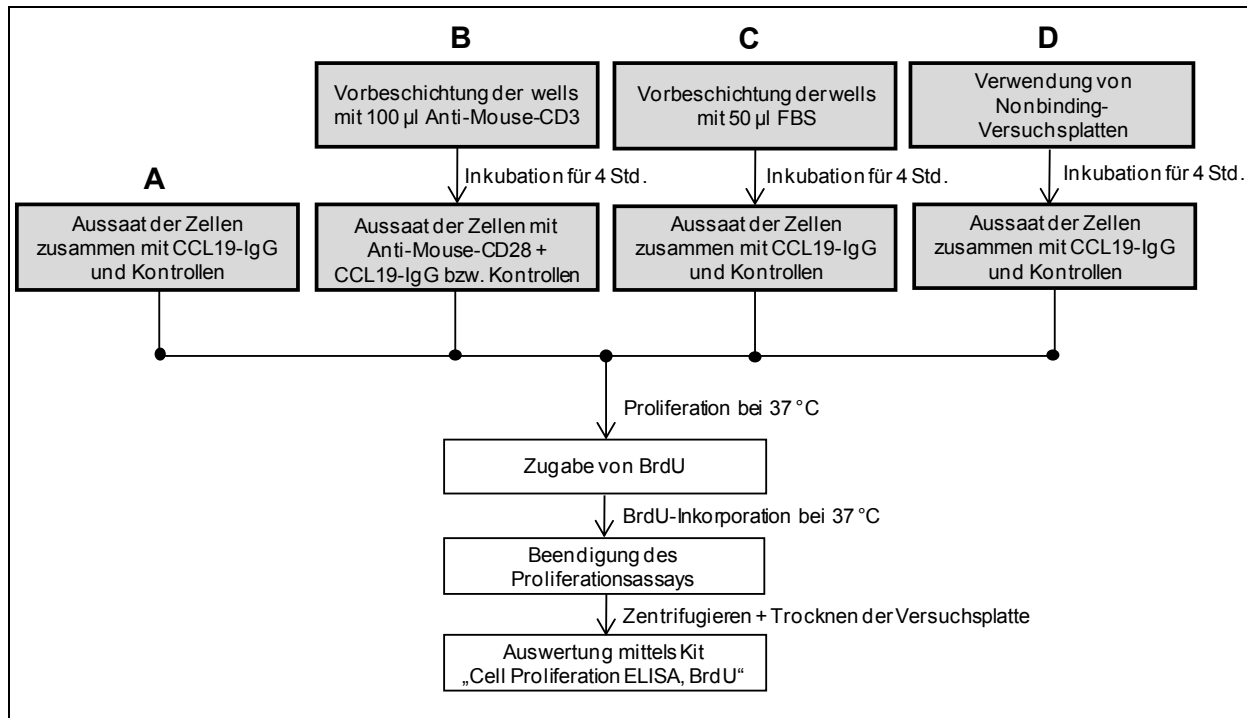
B

Vorbeschichtung der wells mit 100 µl Anti-Mouse-CD3

C

Vorbeschichtung der wells mit 50 µl FBS

D

Verwendung von Nonbinding-Versuchsplatten

Inkubation für 4 Std.

Inkubation für 4 Std.

Inkubation für 4 Std.

A

Aussaat der Zellen zusammen mit CCL19-IgG und Kontrollen

Aussaat der Zellen mit Anti-Mouse-CD28 + CCL19-IgG bzw. Kontrollen

Aussaat der Zellen zusammen mit CCL19-IgG und Kontrollen

Aussaat der Zellen zusammen mit CCL19-IgG und Kontrollen

Proliferation bei 37 °C

Zugabe von BrdU

BrdU-Inkorporation bei 37 °C

Beendigung des Proliferationsassays

Zentrifugieren + Trocknen der Versuchsplatte

Auswertung mittels Kit „Cell Proliferation ELISA, BrdU"